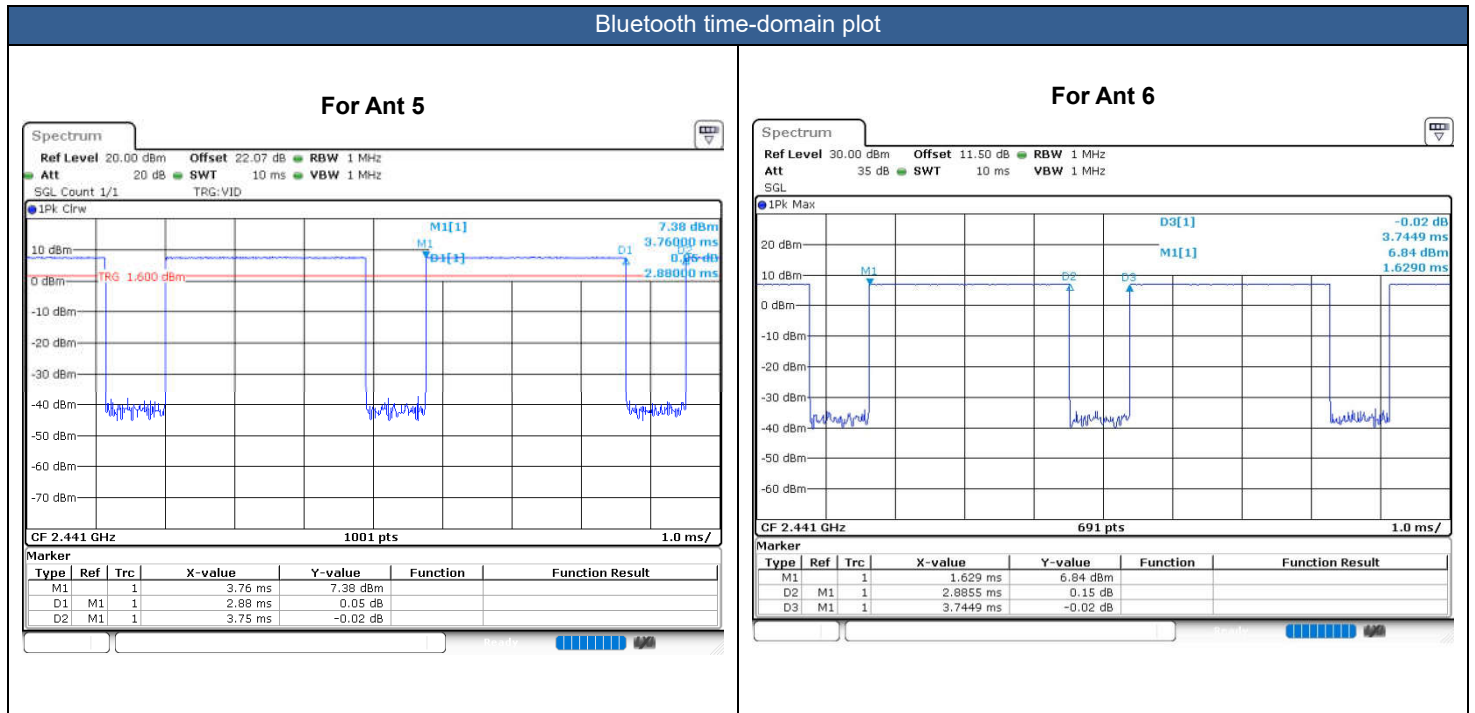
Bluetooth time-domain plot

For Ant 5

Spectrum

Ref Level 20.00 dBm Offset 22.07 dB RBW 1 MHz
Att 20 dB SWT 10 ms VBW 1 MHz
SGL Count 1/1 TRG:VID

1Pk Clrw

M1[1] 7.38 dBm
3.76000 ms
D1[1] 0.05 dB
2.88000 ms

M1 D1 D2

TRG 1.600 dBm

10 dBm
0 dBm
-10 dBm
-20 dBm
-30 dBm
-40 dBm
-50 dBm
-60 dBm
-70 dBm

CF 2.441 GHz 1001 pts 1.0 ms/

Marker

| Type | Ref | Trc | X-value | Y-value | Function | Function Result |
|---|---|---|---|---|---|---|
| M1 | | 1 | 3.76 ms | 7.38 dBm | | |
| D1 | M1 | 1 | 2.88 ms | 0.05 dB | | |
| D2 | M1 | 1 | 3.75 ms | -0.02 dB | | |

For Ant 6

Spectrum

Ref Level 30.00 dBm Offset 11.50 dB RBW 1 MHz
Att 35 dB SWT 10 ms VBW 1 MHz
SGL

1Pk Max

D3[1] -0.02 dB
3.7449 ms
M1[1] 6.84 dBm
1.6290 ms

M1 D2 D3

20 dBm
10 dBm
0 dBm
-10 dBm
-20 dBm
-30 dBm
-40 dBm
-50 dBm
-60 dBm

CF 2.441 GHz 691 pts 1.0 ms/

Marker

| Type | Ref | Trc | X-value | Y-value | Function | Function Result |
|---|---|---|---|---|---|---|
| M1 | | 1 | 1.629 ms | 6.84 dBm | | |
| D2 | M1 | 1 | 2.8855 ms | 0.15 dB | | |
| D3 | M1 | 1 | 3.7449 ms | -0.02 dB | | |